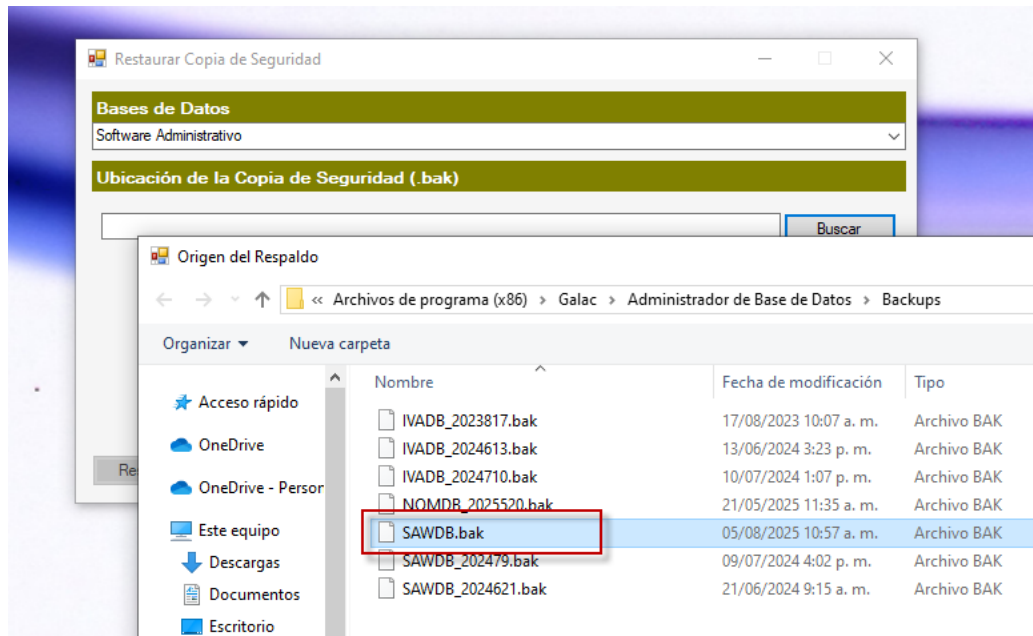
Restaurar Copia de Seguridad

Bases de Datos

Software Administrativo

Ubicación de la Copia de Seguridad (.bak)

Buscar

Re

Origen del Respaldo

« Archivos de programa (x86) › Galac › Administrador de Base de Datos › Backups

Organizar ▾ Nueva carpeta

Acceso rápido
OneDrive
OneDrive - Persor
Este equipo
Descargas
Documentos
Escritorio

| Nombre | Fecha de modificación | Tipo |
|---|---|---|
| IVADB_2023817.bak | 17/08/2023 10:07 a. m. | Archivo BAK |
| IVADB_2024613.bak | 13/06/2024 3:23 p. m. | Archivo BAK |
| IVADB_2024710.bak | 10/07/2024 1:07 p. m. | Archivo BAK |
| NOMDB_2025520.bak | 21/05/2025 11:35 a. m. | Archivo BAK |
| SAWDB.bak | 05/08/2025 10:57 a. m. | Archivo BAK |
| SAWDB_202479.bak | 09/07/2024 4:02 p. m. | Archivo BAK |
| SAWDB_2024621.bak | 21/06/2024 9:15 a. m. | Archivo BAK |